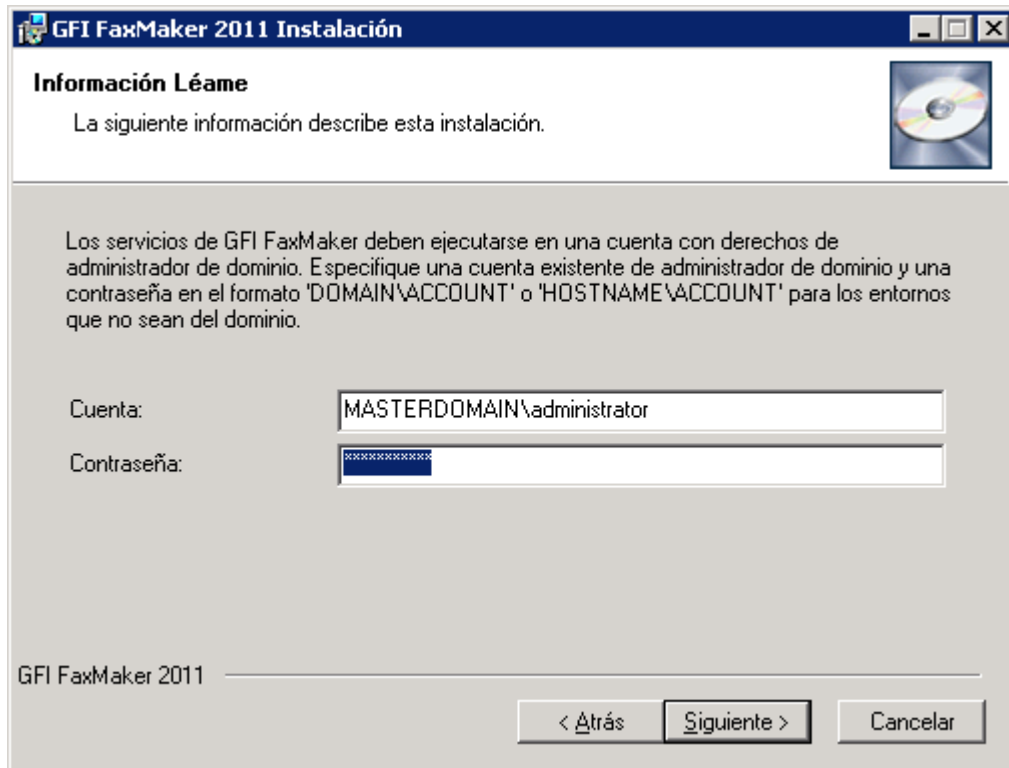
GFI FaxMaker 2011 Instalación

Información Léame

La siguiente información describe esta instalación.

Los servicios de GFI FaxMaker deben ejecutarse en una cuenta con derechos de administrador de dominio. Especifique una cuenta existente de administrador de dominio y una contraseña en el formato 'DOMAIN\ACCOUNT' o 'HOSTNAME\ACCOUNT' para los entornos que no sean del dominio.

Cuenta: MASTERDOMAIN\administrator

Contraseña: ***********

GFI FaxMaker 2011

< Atrás
Siguiente >
Cancelar